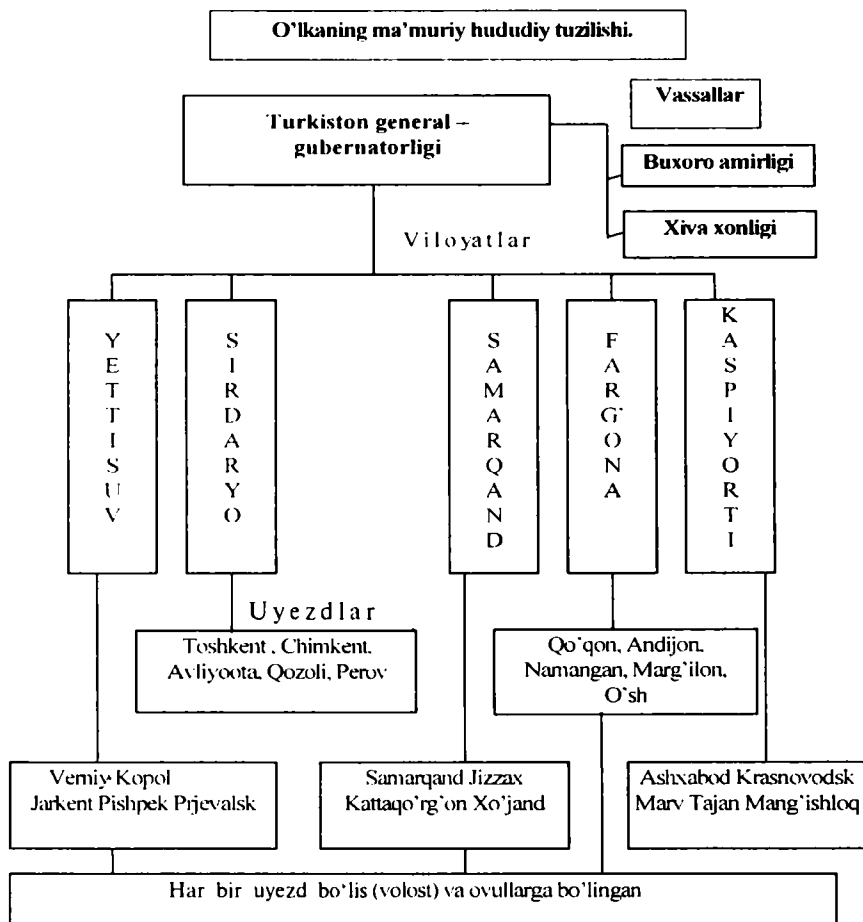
O'lkaning ma'muriy hududiy tuzilishi.

Turkiston general – gubernatorligi

Vassallar

Buxoro amirligi

Xiva xonligi

Viloyatlar

YETTISUV

SIRDARYO

SAMARQAND

FARG'ONA

KASPIYORTI

Uyezdlar

Toshkent, Chimkent, Avliyoota, Qozoli, Perov

Qo'qon, Andijon, Namangan, Marg'ilon, O'sh

Verniy Kopol Jarkent Pishpek Prjevalsk

Samarqand Jizzax Kattaqo'rg'on Xo'jand

Ashxabod Krasnovodsk Marv Tajan Mang'ishloq

Har bir uyezd bo'lis (volost) va ovullarga bo'lingan